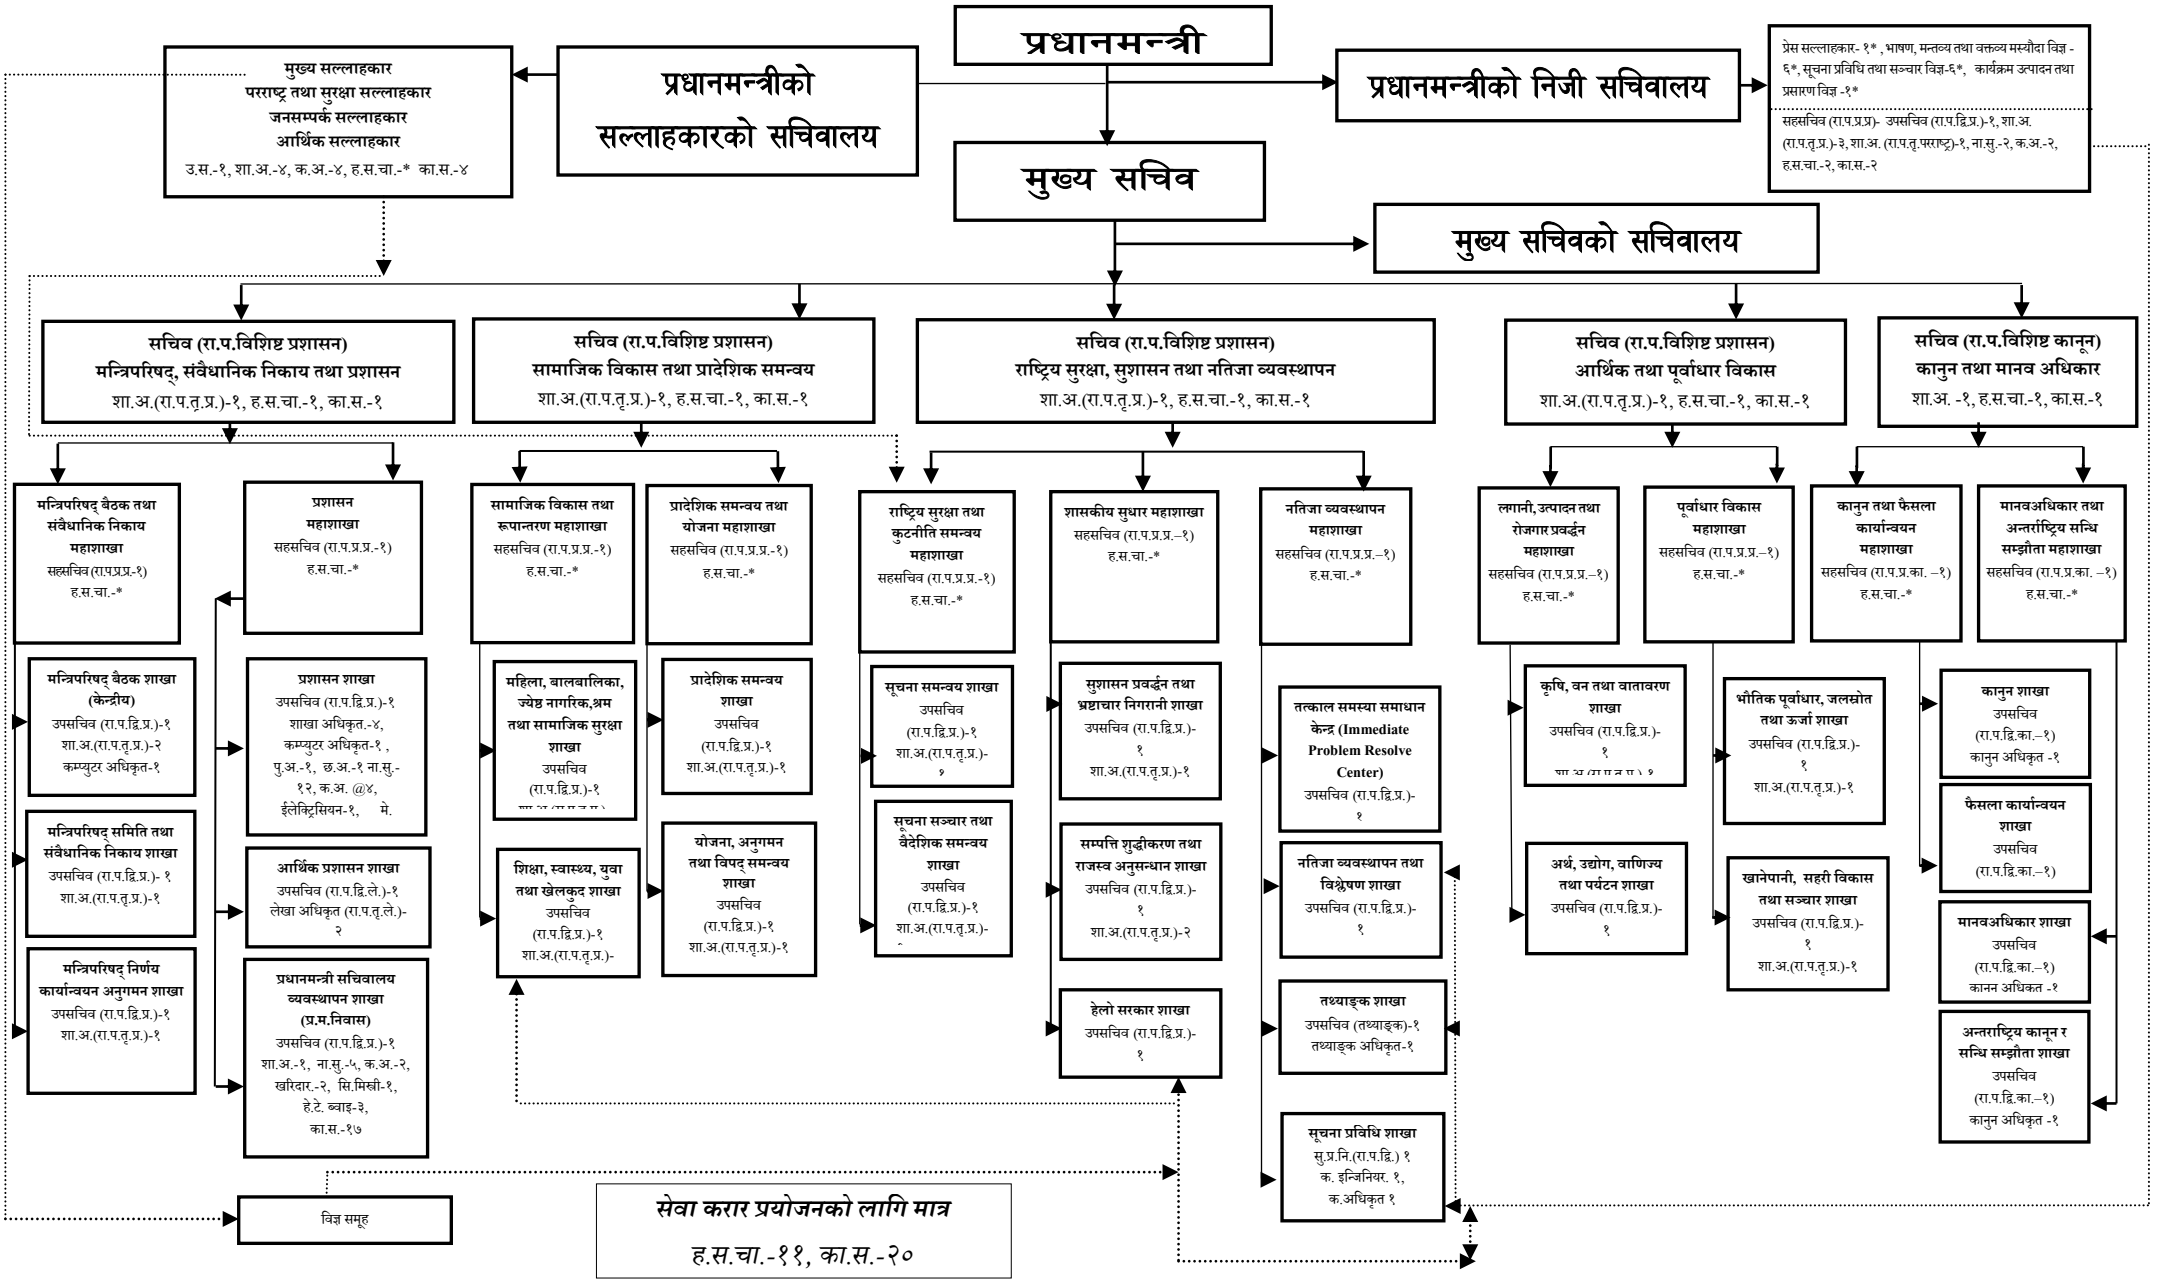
प्रधानमन्त्री

मुख्य सल्लाहकार
परराष्ट्र तथा सुरक्षा सल्लाहकार
जनसम्पर्क सल्लाहकार
आर्थिक सल्लाहकार
उ.स.-१, शा.अ.-४, क.अ.-४, ह.स.चा.-* का.स.-४

प्रधानमन्त्रीको सल्लाहकारको सचिवालय

प्रधानमन्त्रीको निजी सचिवालय

प्रेस सल्लाहकार- १* , भाषण, मन्तव्य तथा वक्तव्य मस्यौदा विज्ञ - ६*, सूचना प्रविधि तथा सञ्चार विज्ञ-६*, कार्यक्रम उत्पादन तथा प्रसारण विज्ञ -१*

सहसचिव (रा.प.प्र.प्र)- उपसचिव (रा.प.द्वि.प्र.)-१, शा.अ.(रा.प.तृ.प्र.)-३, शा.अ. (रा.प.तृ.परराष्ट्र)-१, ना.सु.-२, क.अ.-२, ह.स.चा.-२, का.स.-२

मुख्य सचिव

मुख्य सचिवको सचिवालय

सचिव (रा.प.विशिष्ट प्रशासन)
मन्त्रिपरिषद्, संवैधानिक निकाय तथा प्रशासन
शा.अ.(रा.प.तृ.प्र.)-१, ह.स.चा.-१, का.स.-१

सचिव (रा.प.विशिष्ट प्रशासन)
सामाजिक विकास तथा प्रादेशिक समन्वय
शा.अ.(रा.प.तृ.प्र.)-१, ह.स.चा.-१, का.स.-१

सचिव (रा.प.विशिष्ट प्रशासन)
राष्ट्रिय सुरक्षा, सुशासन तथा नतिजा व्यवस्थापन
शा.अ.(रा.प.तृ.प्र.)-१, ह.स.चा.-१, का.स.-१

सचिव (रा.प.विशिष्ट प्रशासन)
आर्थिक तथा पूर्वाधार विकास
शा.अ.(रा.प.तृ.प्र.)-१, ह.स.चा.-१, का.स.-१

सचिव (रा.प.विशिष्ट कानून)
कानुन तथा मानव अधिकार
शा.अ. -१, ह.स.चा.-१, का.स.-१

मन्त्रिपरिषद् बैठक तथा संवैधानिक निकाय महाशाखा
सहसचिव (रा.प.प्र.प्र-१)
ह.स.चा.-*

मन्त्रिपरिषद् बैठक शाखा (केन्द्रीय)
उपसचिव (रा.प.द्वि.प्र.)-१
शा.अ.(रा.प.तृ.प्र.)-२
कम्प्युटर अधिकृत-१

मन्त्रिपरिषद् समिति तथा संवैधानिक निकाय शाखा
उपसचिव (रा.प.द्वि.प्र.)- १
शा.अ.(रा.प.तृ.प्र.)-१

मन्त्रिपरिषद् निर्णय कार्यान्वयन अनुगमन शाखा
उपसचिव (रा.प.द्वि.प्र.)-१
शा.अ.(रा.प.तृ.प्र.)-१

प्रशासन महाशाखा
सहसचिव (रा.प.प्र.प्र.-१)
ह.स.चा.-*

प्रशासन शाखा
उपसचिव (रा.प.द्वि.प्र.)-१
शाखा अधिकृत-४,
कम्प्युटर अधिकृत-१ ,
पु.अ.-१, छ.अ.-१ ना.सु.-१२, क.अ. @४,
ईलेक्ट्रिसियन-१, मे.

आर्थिक प्रशासन शाखा
उपसचिव (रा.प.द्वि.ले.)-१
लेखा अधिकृत (रा.प.तृ.ले.)-२

प्रधानमन्त्री सचिवालय व्यवस्थापन शाखा (प्र.म.निवास)
उपसचिव (रा.प.द्वि.प्र.)-१
शा.अ.-१, ना.सु.-५, क.अ.-२, खरिदार.-२, सि.मिस्त्री-१, हे.टे. ब्वाइ-३, का.स.-१७

सामाजिक विकास तथा रूपान्तरण महाशाखा
सहसचिव (रा.प.प्र.प्र.-१)
ह.स.चा.-*

महिला, बालबालिका, ज्येष्ठ नागरिक,श्रम तथा सामाजिक सुरक्षा शाखा
उपसचिव
(रा.प.द्वि.प्र.)-१
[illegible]

शिक्षा, स्वास्थ्य, युवा तथा खेलकुद शाखा
उपसचिव
(रा.प.द्वि.प्र.)-१
शा.अ.(रा.प.तृ.प्र.)-

प्रादेशिक समन्वय तथा योजना महाशाखा
सहसचिव (रा.प.प्र.प्र.-१)
ह.स.चा.-*

प्रादेशिक समन्वय शाखा
उपसचिव
(रा.प.द्वि.प्र.)-१
शा.अ.(रा.प.तृ.प्र.)-१

योजना, अनुगमन तथा विपद् समन्वय शाखा
उपसचिव
(रा.प.द्वि.प्र.)-१
शा.अ.(रा.प.तृ.प्र.)-१

राष्ट्रिय सुरक्षा तथा कुटनीति समन्वय महाशाखा
सहसचिव (रा.प.प्र.प्र.-१)
ह.स.चा.-*

सूचना समन्वय शाखा
उपसचिव
(रा.प.द्वि.प्र.)-१
शा.अ.(रा.प.तृ.प्र.)-१

सूचना सञ्चार तथा वैदेशिक समन्वय शाखा
उपसचिव
(रा.प.द्वि.प्र.)-१
शा.अ.(रा.प.तृ.प्र.)-

शासकीय सुधार महाशाखा
सहसचिव (रा.प.प्र.प्र.–१)
ह.स.चा.-*

सुशासन प्रवर्द्धन तथा भ्रष्टाचार निगरानी शाखा
उपसचिव (रा.प.द्वि.प्र.)-१
शा.अ.(रा.प.तृ.प्र.)-१

सम्पत्ति शुद्धीकरण तथा राजस्व अनुसन्धान शाखा
उपसचिव (रा.प.द्वि.प्र.)-१
शा.अ.(रा.प.तृ.प्र.)-२

हेलो सरकार शाखा
उपसचिव (रा.प.द्वि.प्र.)-१

नतिजा व्यवस्थापन महाशाखा
सहसचिव (रा.प.प्र.प्र.–१)
ह.स.चा.-*

तत्काल समस्या समाधान केन्द्र (Immediate Problem Resolve Center)
उपसचिव (रा.प.द्वि.प्र.)-१

नतिजा व्यवस्थापन तथा विश्लेषण शाखा
उपसचिव (रा.प.द्वि.प्र.)-१

तथ्याङ्क शाखा
उपसचिव (तथ्याङ्क)-१
तथ्याङ्क अधिकृत-१

सूचना प्रविधि शाखा
सु.प्र.नि.(रा.प.द्वि.) १
क. इन्जिनियर. १,
क.अधिकृत १

लगानी, उत्पादन तथा रोजगार प्रवर्द्धन महाशाखा
सहसचिव (रा.प.प्र.प्र.–१)
ह.स.चा.-*

कृषि, वन तथा वातावरण शाखा
उपसचिव (रा.प.द्वि.प्र.)-१
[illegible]

अर्थ, उद्योग, वाणिज्य तथा पर्यटन शाखा
उपसचिव (रा.प.द्वि.प्र.)-१

पूर्वाधार विकास महाशाखा
सहसचिव (रा.प.प्र.प्र.–१)
ह.स.चा.-*

भौतिक पूर्वाधार, जलस्रोत तथा ऊर्जा शाखा
उपसचिव (रा.प.द्वि.प्र.)-१
शा.अ.(रा.प.तृ.प्र.)-१

खानेपानी, सहरी विकास तथा सञ्चार शाखा
उपसचिव (रा.प.द्वि.प्र.)-१
शा.अ.(रा.प.तृ.प्र.)-१

कानुन तथा फैसला कार्यान्वयन महाशाखा
सहसचिव (रा.प.प्र.का. –१)
ह.स.चा.-*

कानुन शाखा
उपसचिव
(रा.प.द्वि.का.–१)
कानुन अधिकृत -१

फैसला कार्यान्वयन शाखा
उपसचिव
(रा.प.द्वि.का.–१)

मानवअधिकार तथा अन्तर्राष्ट्रिय सन्धि सम्झौता महाशाखा
सहसचिव (रा.प.प्र.का. –१)
ह.स.चा.-*

मानवअधिकार शाखा
उपसचिव
(रा.प.द्वि.का.–१)
कानन अधिकत -१

अन्तर्राष्ट्रिय कानून र सन्धि सम्झौता शाखा
उपसचिव
(रा.प.द्वि.का.–१)
कानुन अधिकृत -१

विज्ञ समूह

सेवा करार प्रयोजनको लागि मात्र
ह.स.चा.-११, का.स.-२०